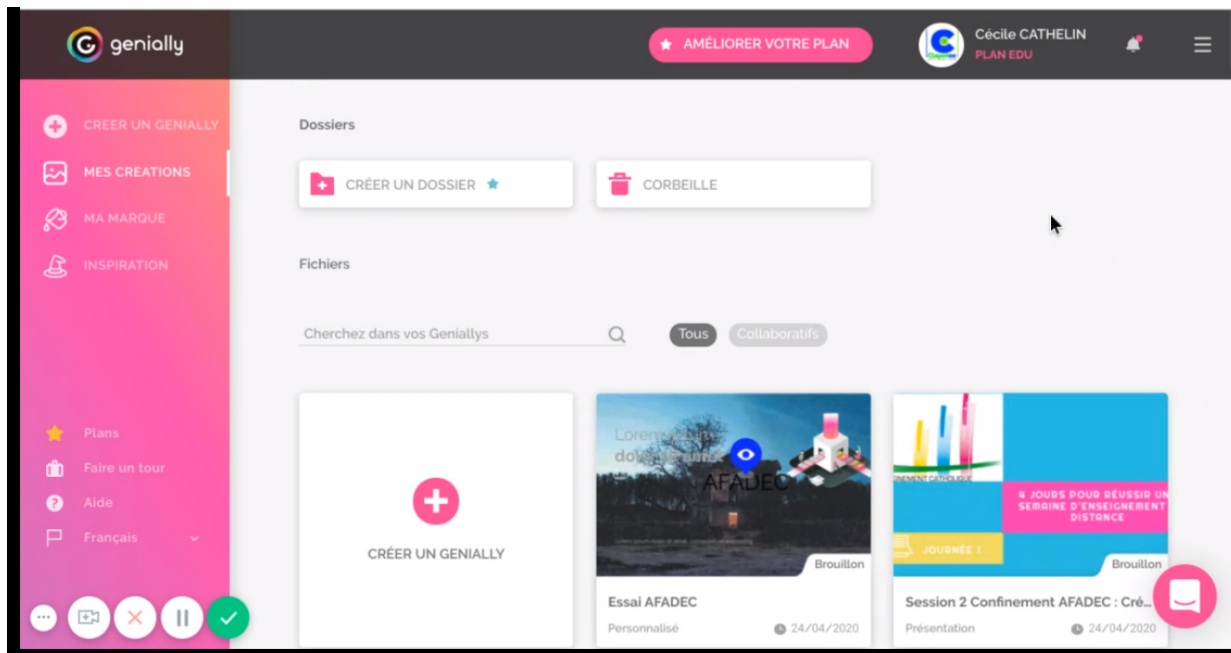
genially

AMÉLIORER VOTRE PLAN

Cécile CATHELIN
PLAN EDU

CREER UN GENIALLY
MES CREATIONS
MA MARQUE
INSPIRATION

Dossiers

CRÉER UN DOSSIER

CORBEILLE

Fichiers

Chercher dans vos Geniallys

Tous
Collaboratifs

CRÉER UN GENIALLY

Lorem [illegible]
dolor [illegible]
AFADEC

Brouillon

Essai AFADEC
Personnalisé
24/04/2020

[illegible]MENT CATHOLIQUE

4 JOURS POUR RÉUSSIR UN SEMAINE D'ENSEIGNEMENT DISTANCE

JOURNÉE 1

Brouillon

Session 2 Confinement AFADEC : Cré...
Présentation
24/04/2020

Plans
Faire un tour
Aide
Français